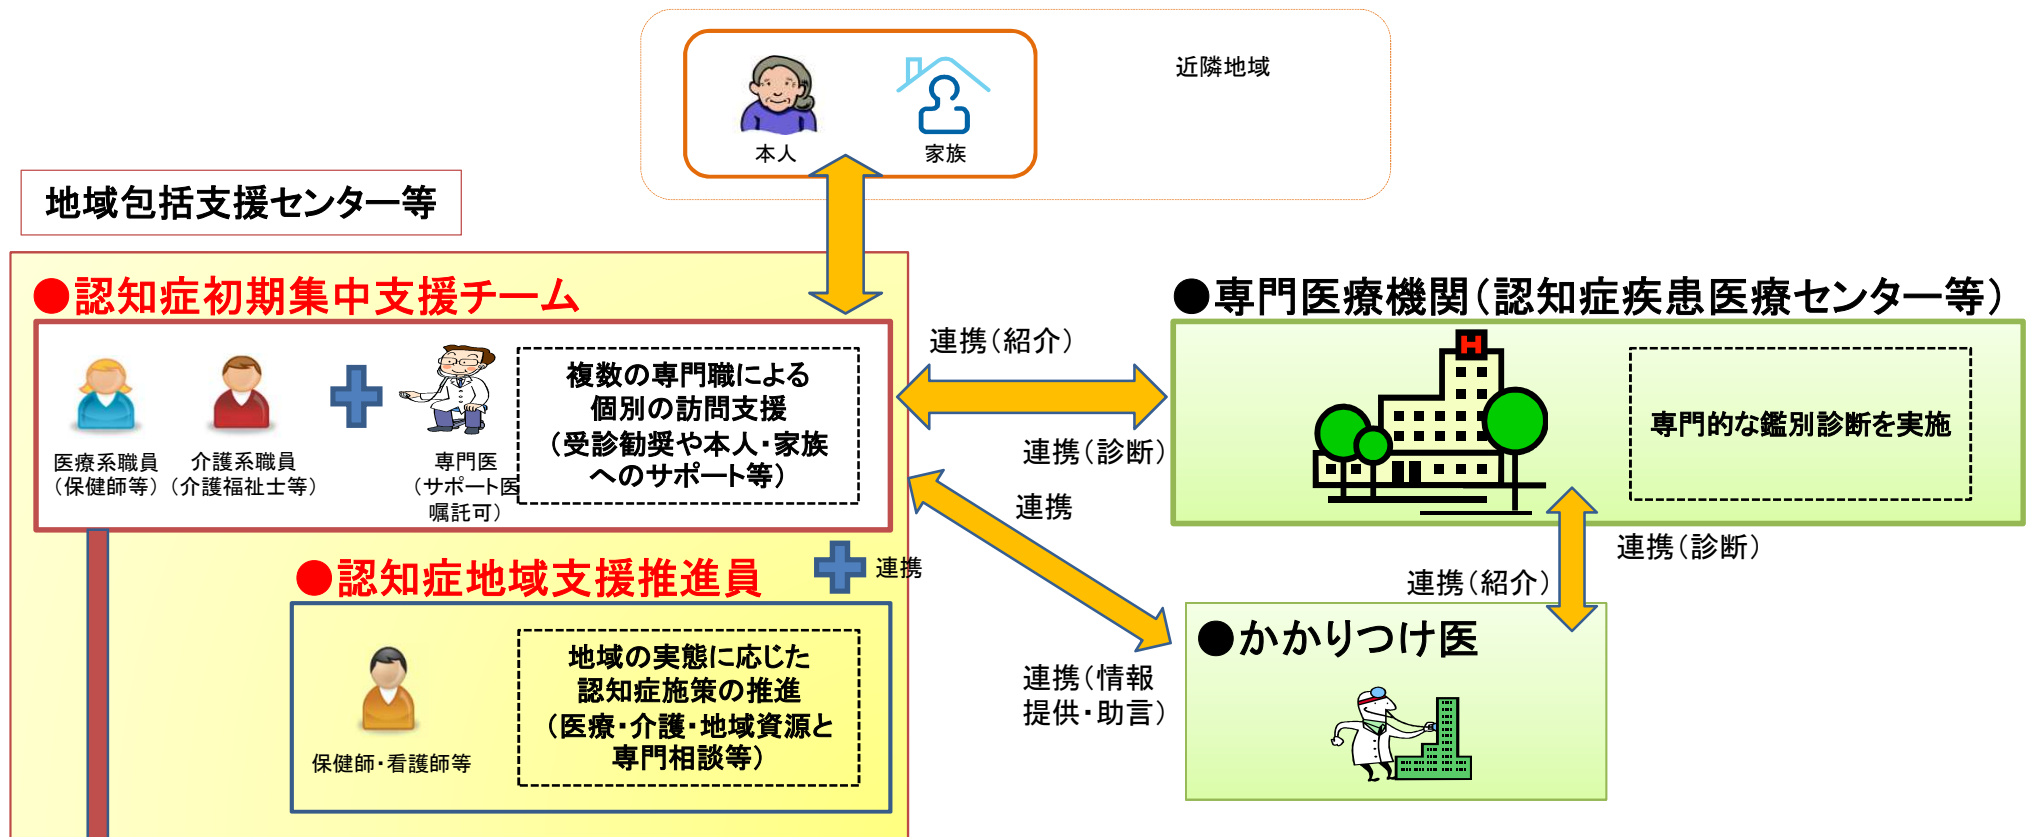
本人

家族

近隣地域

地域包括支援センター等

●認知症初期集中支援チーム

医療系職員
（保健師等）

介護系職員
（介護福祉士等）

専門医
（サポート医
嘱託可）

複数の専門職による
個別の訪問支援
（受診勧奨や本人・家族
へのサポート等）

●認知症地域支援推進員

連携

保健師・看護師等

地域の実態に応じた
認知症施策の推進
（医療・介護・地域資源と
専門相談等）

連携（紹介）

連携（診断）

連携

連携（情報
提供・助言）

●専門医療機関（認知症疾患医療センター等）

H

専門的な鑑別診断を実施

連携（診断）

連携（紹介）

●かかりつけ医